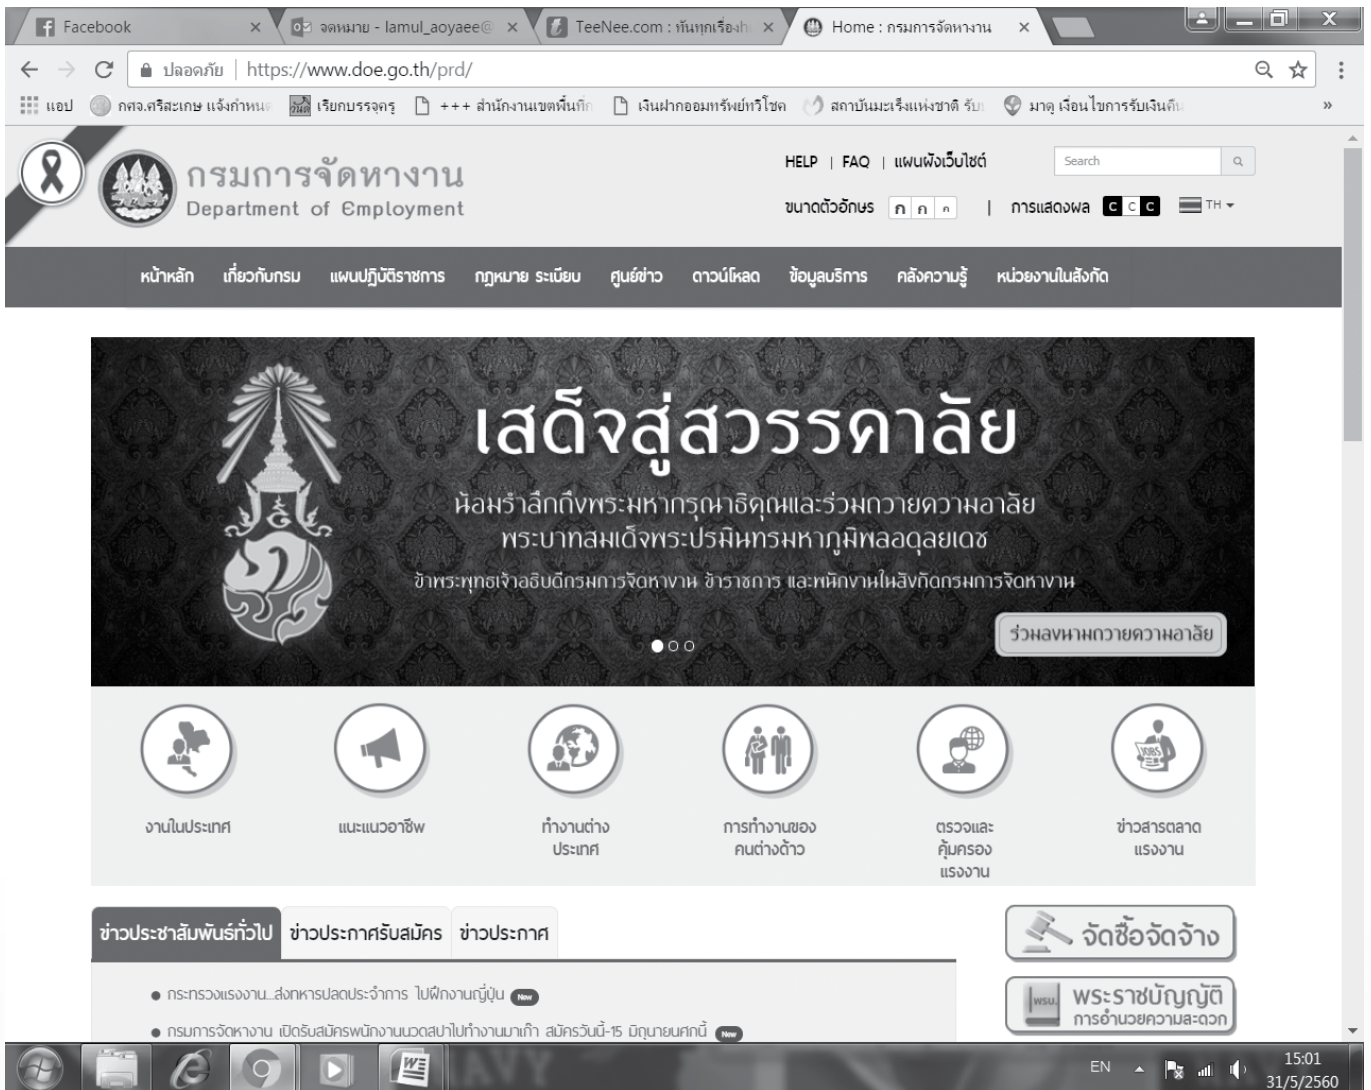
Facebook
จดหมาย - lamul_aoyaee@
TeeNee.com : ทันทุกเรื่อง
Home : กรมการจัดหางาน

ปลอดภัย | https://www.doe.go.th/prd/

แอป กศจ.ศรีสะเกษ แจ้งกำหนด เรียกบรรจุครู +++ สำนักงานเขตพื้นที่ เงินฝากออมทรัพย์ทวีโชค สถาบันมะเร็งแห่งชาติ รับ มาดู เงื่อนไขการรับเงินกีน »

กรมการจัดหางาน
Department of Employment

HELP | FAQ | แผนผังเว็บไซต์
Search
ขนาดตัวอักษร ก ก ก | การแสดงผล C C C TH

หน้าหลัก เกี่ยวกับกรม แผนปฏิบัติราชการ กฎหมาย ระเบียบ ศูนย์ข่าว ดาวน์โหลด ข้อมูลบริการ คลังความรู้ หน่วยงานในสังกัด

เสด็จสู่สวรรคาลัย
น้อมรำลึกถึงพระมหากรุณาธิคุณและร่วมถวายความอาลัย
พระบาทสมเด็จพระปรมินทรมหาภูมิพลอดุลยเดช
ข้าพระพุทธเจ้าอธิบดีกรมการจัดหางาน ข้าราชการ และพนักงานในสังกัดกรมการจัดหางาน
ร่วมลงนามถวายความอาลัย

งานในประเทศ
แนะแนวอาชีพ
ทำงานต่างประเทศ
การทำงานของคนต่างด้าว
ตรวจและคุ้มครองแรงงาน
ข่าวสารตลาดแรงงาน

ข่าวประชาสัมพันธ์ทั่วไป ข่าวประกาศรับสมัคร ข่าวประกาศ

● กระทรวงแรงงาน...ส่งทหารปลดประจำการ ไปฝึกงานญี่ปุ่น New
● กรมการจัดหางาน เปิดรับสมัครพนักงานนวดสปาไปทำงานมาเก๊า สมัครวันนี้-15 มิถุนายนศกนี้ New

จัดซื้อจัดจ้าง
พระราชบัญญัติ การอำนวยความสะดวก

EN 15:01 31/5/2560